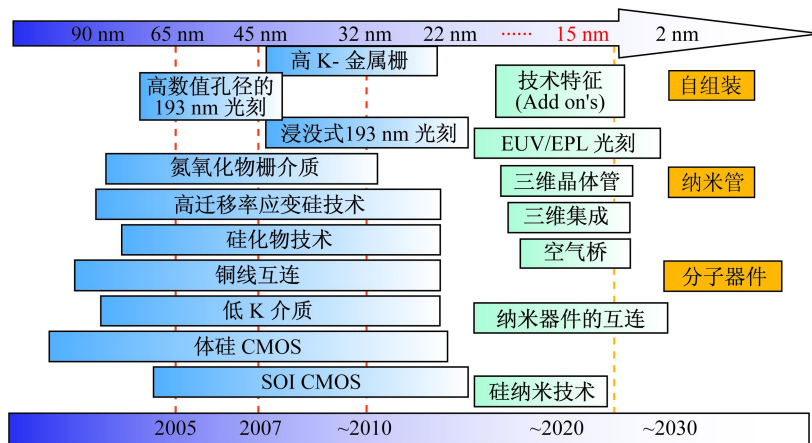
90 nm 65 nm 45 nm 32 nm 22 nm ······ 15 nm 2 nm

高 K- 金属栅

高数值孔径的 193 nm 光刻

技术特征 (Add on's)

自组装

浸没式193 nm 光刻

EUV/EPL 光刻

氮氧化物栅介质

三维晶体管

纳米管

高迁移率应变硅技术

三维集成

硅化物技术

空气桥

铜线互连

分子器件

低 K 介质

纳米器件的互连

体硅 CMOS

SOI CMOS

硅纳米技术

2005 2007 ~2010 ~2020 ~2030